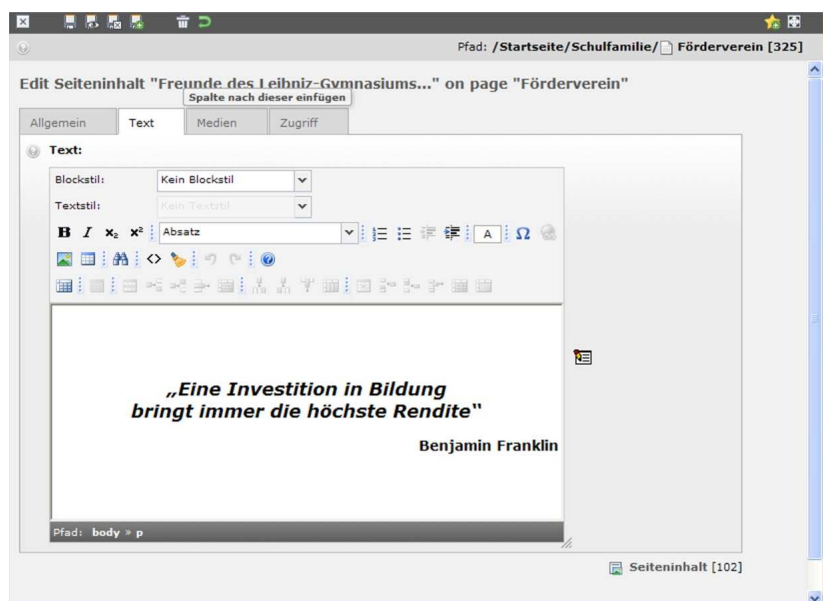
Pfad: /Startseite/Schulfamilie/ Förderverein [325]

Edit Seiteninhalt "Freunde des Leibniz-Gymnasiums..." on page "Förderverein"

Spalte nach dieser einfügen

Allgemein | Text | Medien | Zugriff

Text:

Blockstil: Kein Blockstil

Textstil: Kein Textstil

B I $x_2$ $x^2$ Absatz A Ω

„Eine Investition in Bildung bringt immer die höchste Rendite"

Benjamin Franklin

Pfad: body » p

Seiteninhalt [102]